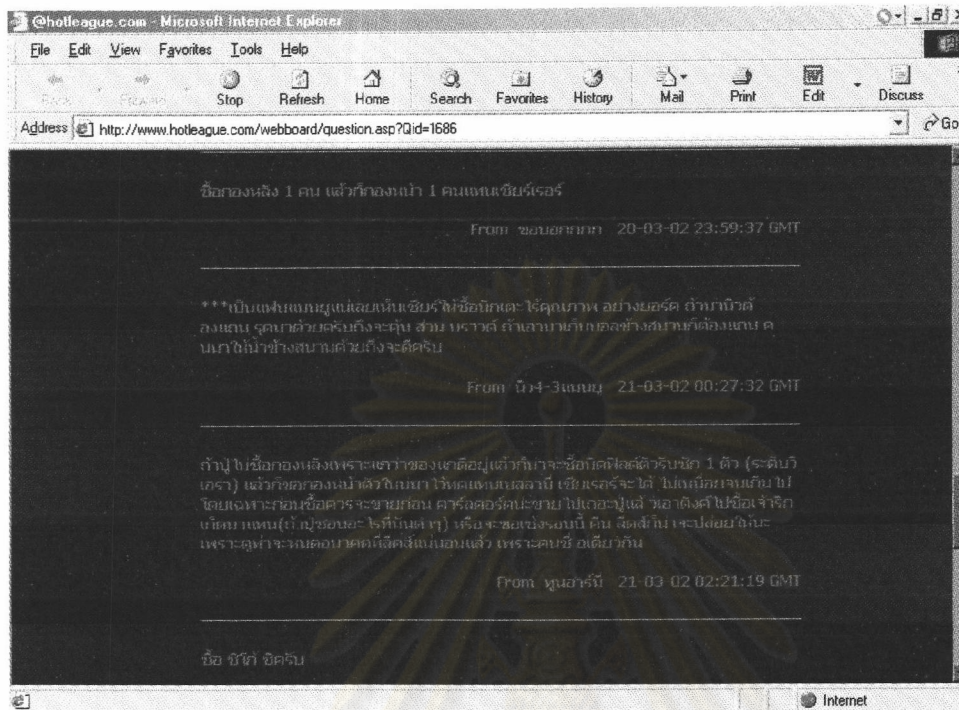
@hotleague.com - Microsoft Internet Explorer

File Edit View Favorites Tools Help

Back Forward Stop Refresh Home Search Favorites History Mail Print Edit Discuss

Address http://www.hotleague.com/webboard/question.asp?Qid=1686 Go

ซื้อกองหลัง 1 คน แล้วก็กองหน้า 1 คนแทนเชียร์เรอร์

From ขอบอกกกก 20-03-02 23:59:37 GMT

***เป็นแฟนแมนยูแน่ลอยเห็นเชียร์ให้ซื้อนักเตะใส่คุณภาพ อย่างยอร์ค ถ้ามาบิดต์ ลงแทน รูดมาด้วยครับก็จะคุ้ม สาม บราวด์ ถ้าเสามาเก่งกองข้างสนามก็ต้องแทน ค นมาใช้ข้างสนามด้วยก็จะดีครับ

From นิว4-3แมนยู 21-03-02 00:27:32 GMT

ถ้าปู ไม่ซื้อกองหลังเพราะเขาว่าของเขาดีอยู่แล้วก็น่าจะซื้อมิดฟิลด์ตัวรับซัก 1 ตัว (ระดับวิเอรา) แล้วก็ดูกองหน้าตัวริบนาไว้ทดแทนบนลลานี เชียเรอร์จะได้ ไม่เหนื่อยจนเกินไป โดยเฉพาะก่อนซื้อควรจะขายก่อน คาร์ลตอร์ดจะขายไปเถอะปูแล้วเอาดีงค์ไปซื้อเจ้าริก เก็ดมาแทน(ถ้าปูชอบอะไรที่ทันต่างๆ) หรือจะขายเบ่งรอบนี้ คีน ลีดส์ก็น่าจะปล่อยให้นะ เพราะดูท่าจะรถดอบาคดีดีคส์แน่นอนแล้ว เพราะคนซื้ อเดียวกัน

From ทูนอาร์มี่ 21-03-02 02:21:19 GMT

ซื้อ ชิโก้ ซิครับ

Internet